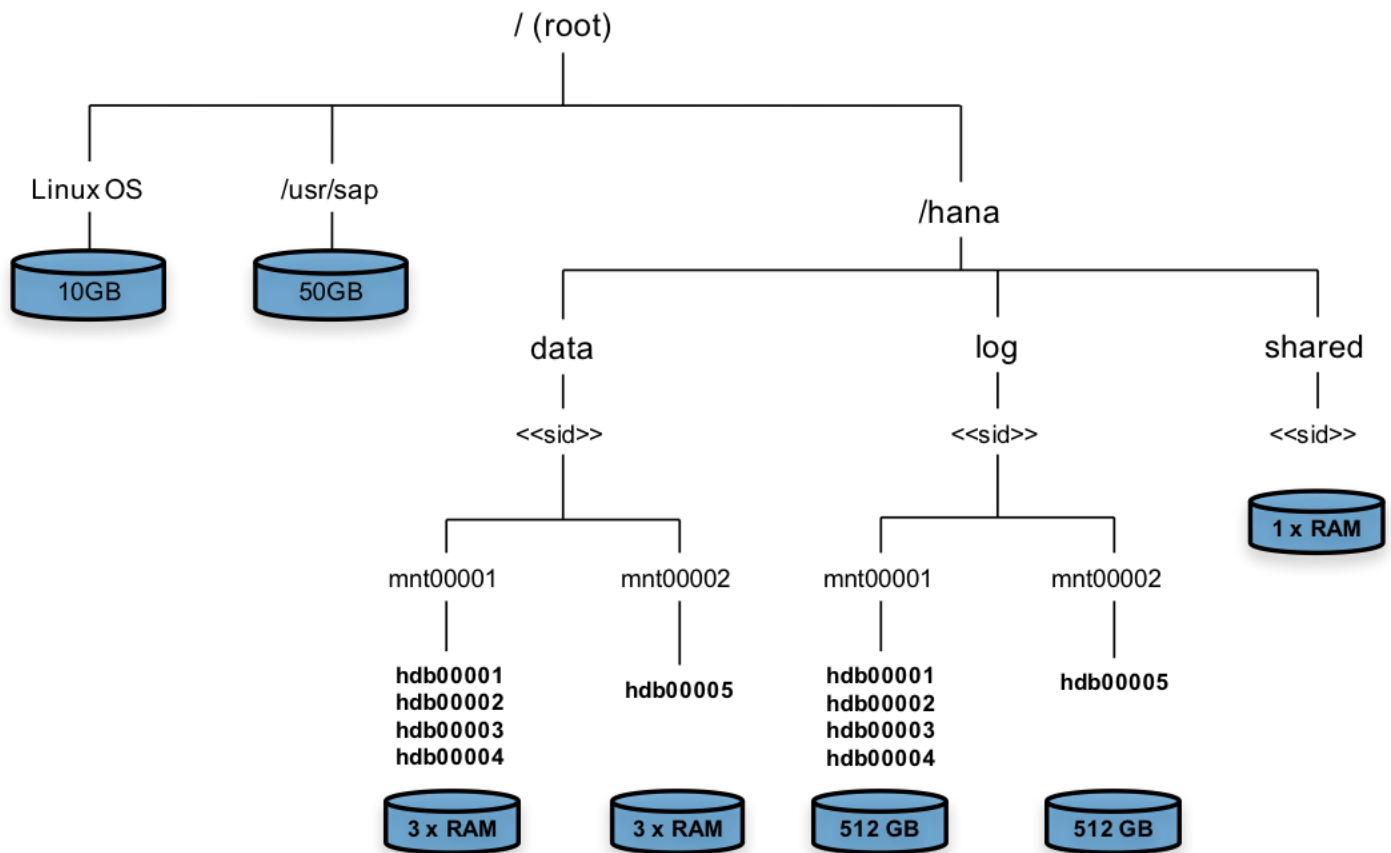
/ (root)

Linux OS

10GB

/usr/sap

50GB

/hana

data

<<sid>>

mnt00001

hdb00001
hdb00002
hdb00003
hdb00004

3 x RAM

mnt00002

hdb00005

3 x RAM

log

<<sid>>

mnt00001

hdb00001
hdb00002
hdb00003
hdb00004

512 GB

mnt00002

hdb00005

512 GB

shared

<<sid>>

1 x RAM